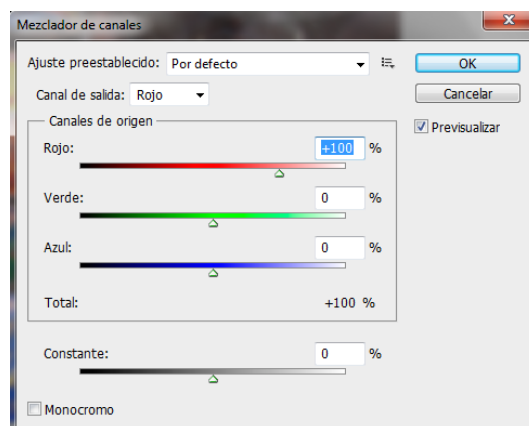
Mezclador de canales

Ajuste preestablecido: Por defecto

OK

Canal de salida: Rojo

Cancelar

Canales de origen

Previsualizar

Rojo: +100 %

Verde: 0 %

Azul: 0 %

Total: +100 %

Constante: 0 %

Monocromo